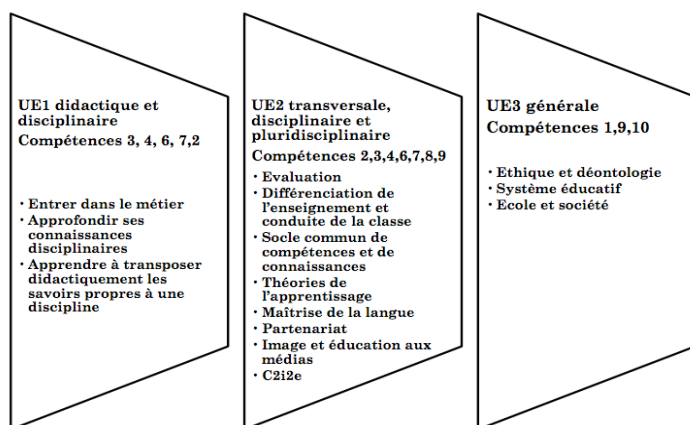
UE1 didactique et disciplinaire
Compétences 3, 4, 6, 7,2

• Entrer dans le métier
• Approfondir ses connaissances disciplinaires
• Apprendre à transposer didactiquement les savoirs propres à une discipline

UE2 transversale, disciplinaire et pluridisciplinaire
Compétences 2,3,4,6,7,8,9

• Evaluation
• Différenciation de l'enseignement et conduite de la classe
• Socle commun de compétences et de connaissances
• Théories de l'apprentissage
• Maîtrise de la langue
• Partenariat
• Image et éducation aux médias
• C2i2e

UE3 générale
Compétences 1,9,10

• Ethique et déontologie
• Système éducatif
• Ecole et société